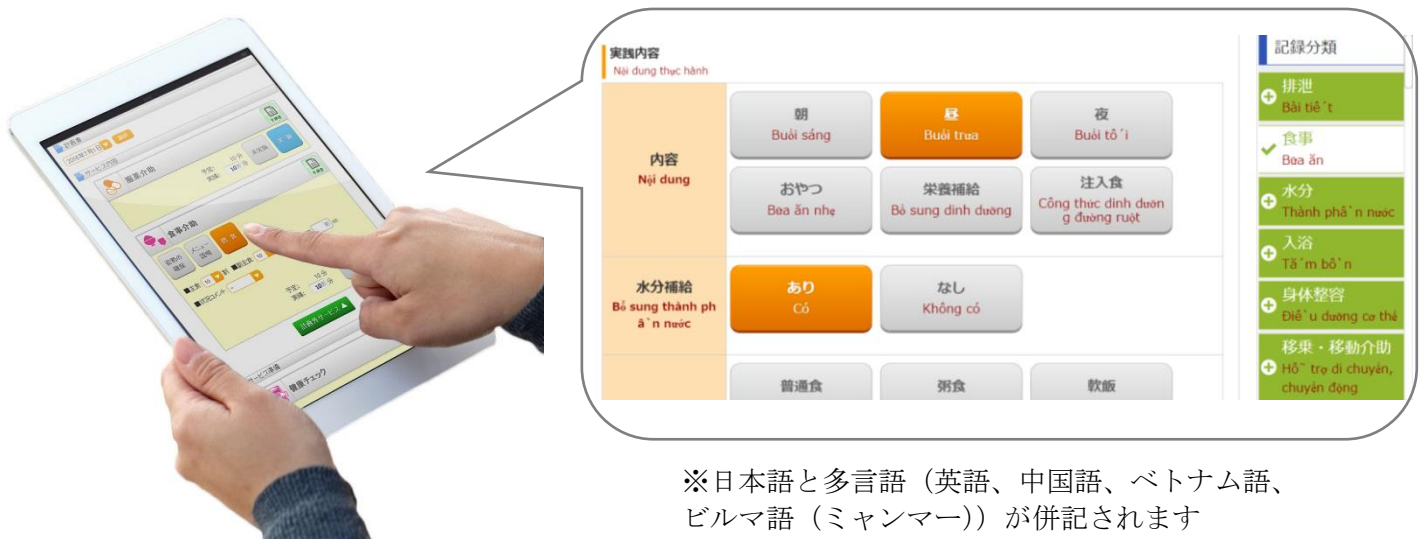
実践内容
Nội dung thực hành

| 内容 Nội dung | 朝 Buổi sáng | 昼 Buổi trưa | 夜 Buổi tô´i |
|---|---|---|---|
| | おやつ Bưa ăn nhẹ | 栄養補給 Bổ sung dinh dưỡng | 注入食 Công thức dinh dưỡng đường ruột |
| 水分補給 Bổ sung thành phâ`n nước | あり Có | なし Không có | |
| | 普通食 | 粥食 | 軟飯 |

記録分類
排泄 Bài tiê´t
食事 Bưa ăn
水分 Thành phâ`n nước
入浴 Tă´m bô`n
身体整容 Điê`u dưỡng cơ thể
移乗・移動介助 Hô˜ trợ di chuyển, chuyển động

※日本語と多言語（英語、中国語、ベトナム語、ビルマ語（ミャンマー））が併記されます